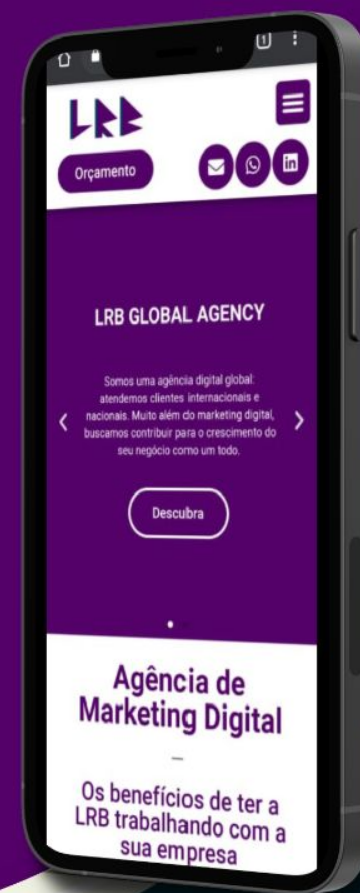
LRB

Orçamento

LRB GLOBAL AGENCY

Somos uma agência digital global: atendemos clientes internacionais e nacionais. Muito além do marketing digital, buscamos contribuir para o crescimento do seu negócio como um todo.

Descubra

Agência de Marketing Digital

—

Os benefícios de ter a LRB trabalhando com a sua empresa